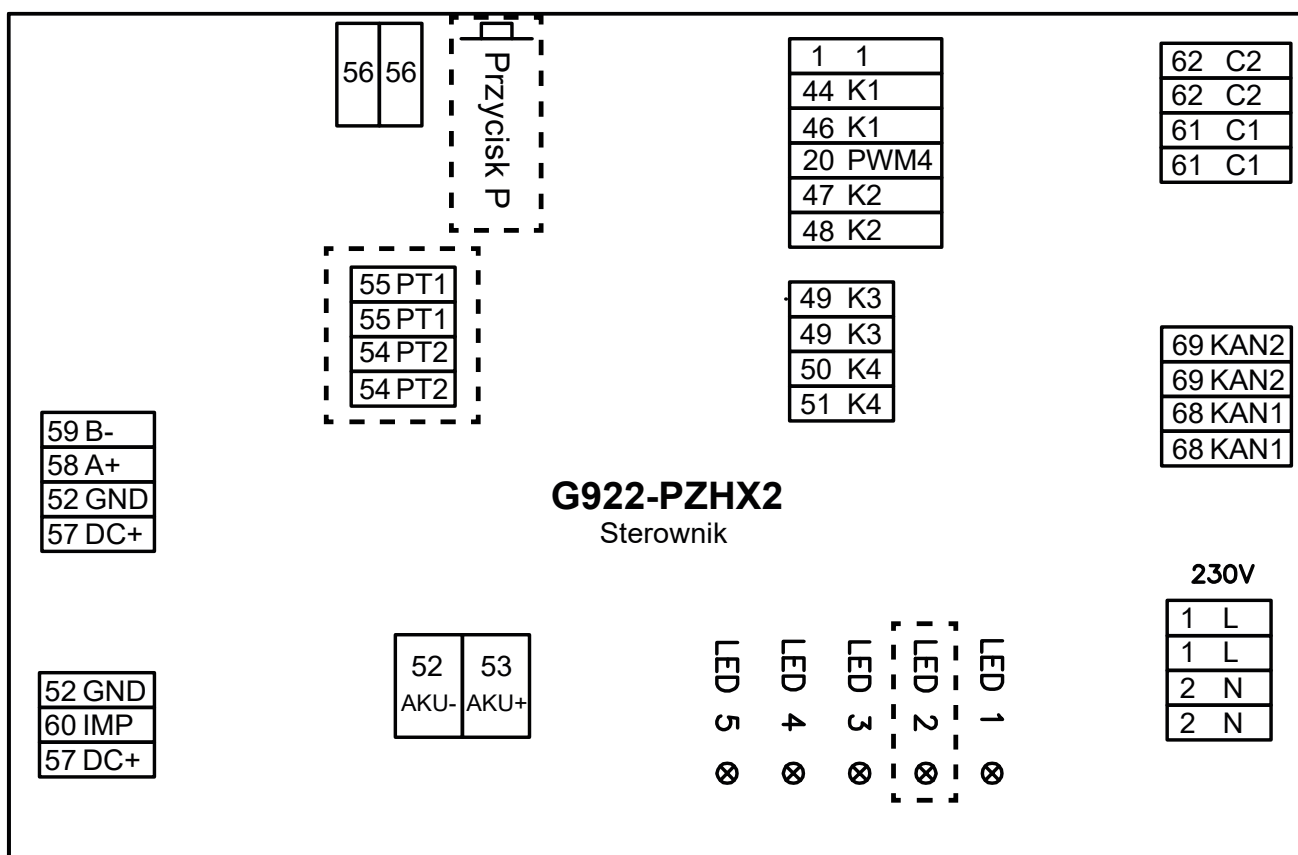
56 56

Przycisk P

55 PT1
55 PT1
54 PT2
54 PT2

| 1 | 1 |
|---|---|
| 44 | K1 |
| 46 | K1 |
| 20 | PWM4 |
| 47 | K2 |
| 48 | K2 |

| 49 | K3 |
|---|---|
| 49 | K3 |
| 50 | K4 |
| 51 | K4 |

| 62 | C2 |
|---|---|
| 62 | C2 |
| 61 | C1 |
| 61 | C1 |

69 KAN2
69 KAN2
68 KAN1
68 KAN1

59 B-
58 A+
52 GND
57 DC+

G922-PZHX2
Sterownik

230V

| 1 | L |
|---|---|
| 1 | L |
| 2 | N |
| 2 | N |

52 GND
60 IMP
57 DC+

52 AKU-
53 AKU+

LED 5 ⊗
LED 4 ⊗
LED 3 ⊗
LED 2 ⊗
LED 1 ⊗